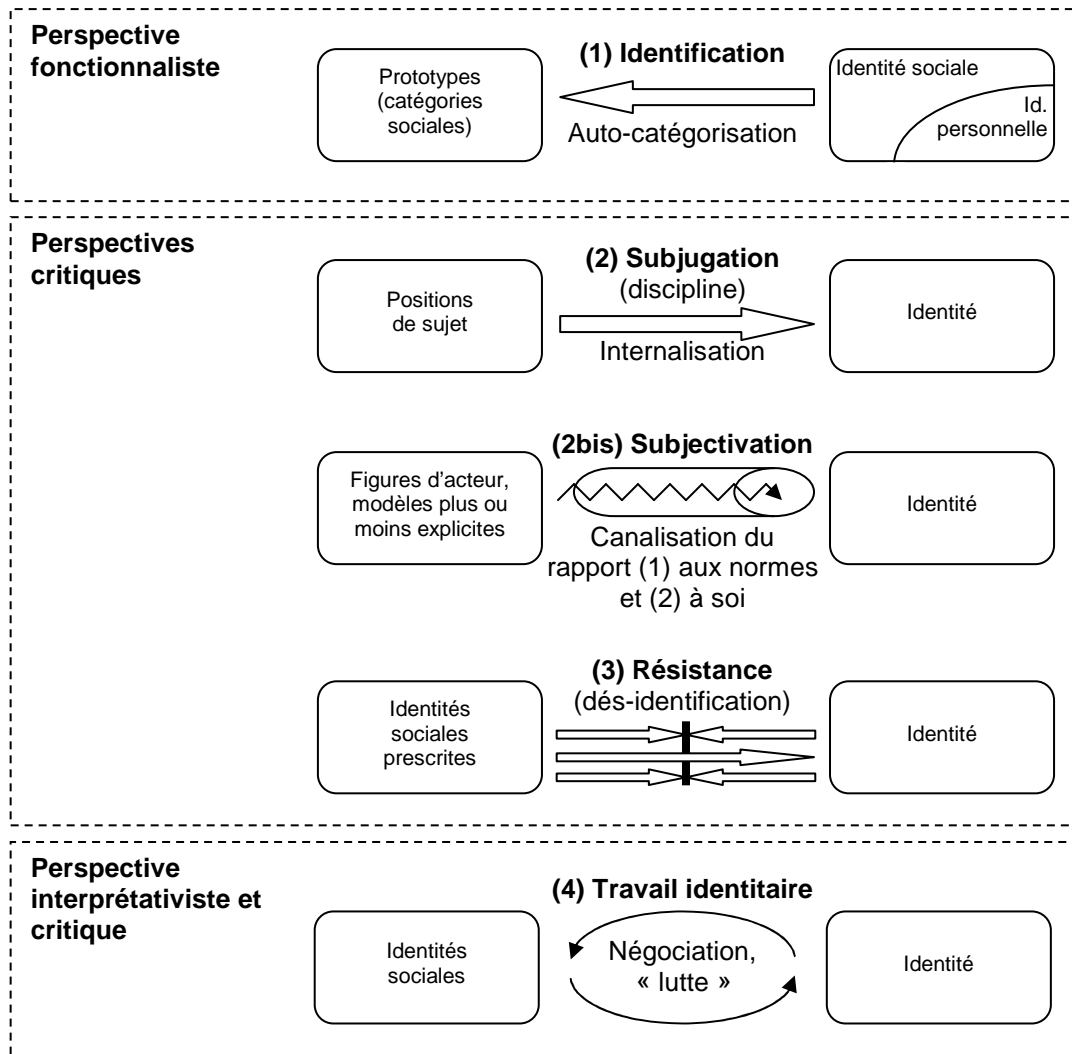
**Perspective fonctionnaliste**

Prototypes (catégories sociales)

**(1) Identification**

Auto-catégorisation

Identité sociale

Id. personnelle

**Perspectives critiques**

Positions de sujet

**(2) Subjugation**
(discipline)

Internalisation

Identité

Figures d'acteur, modèles plus ou moins explicites

**(2bis) Subjectivation**

Canalisation du rapport (1) aux normes et (2) à soi

Identité

Identités sociales prescrites

**(3) Résistance**
(dés-identification)

Identité

**Perspective interprétativiste et critique**

Identités sociales

**(4) Travail identitaire**

Négociation, « lutte »

Identité